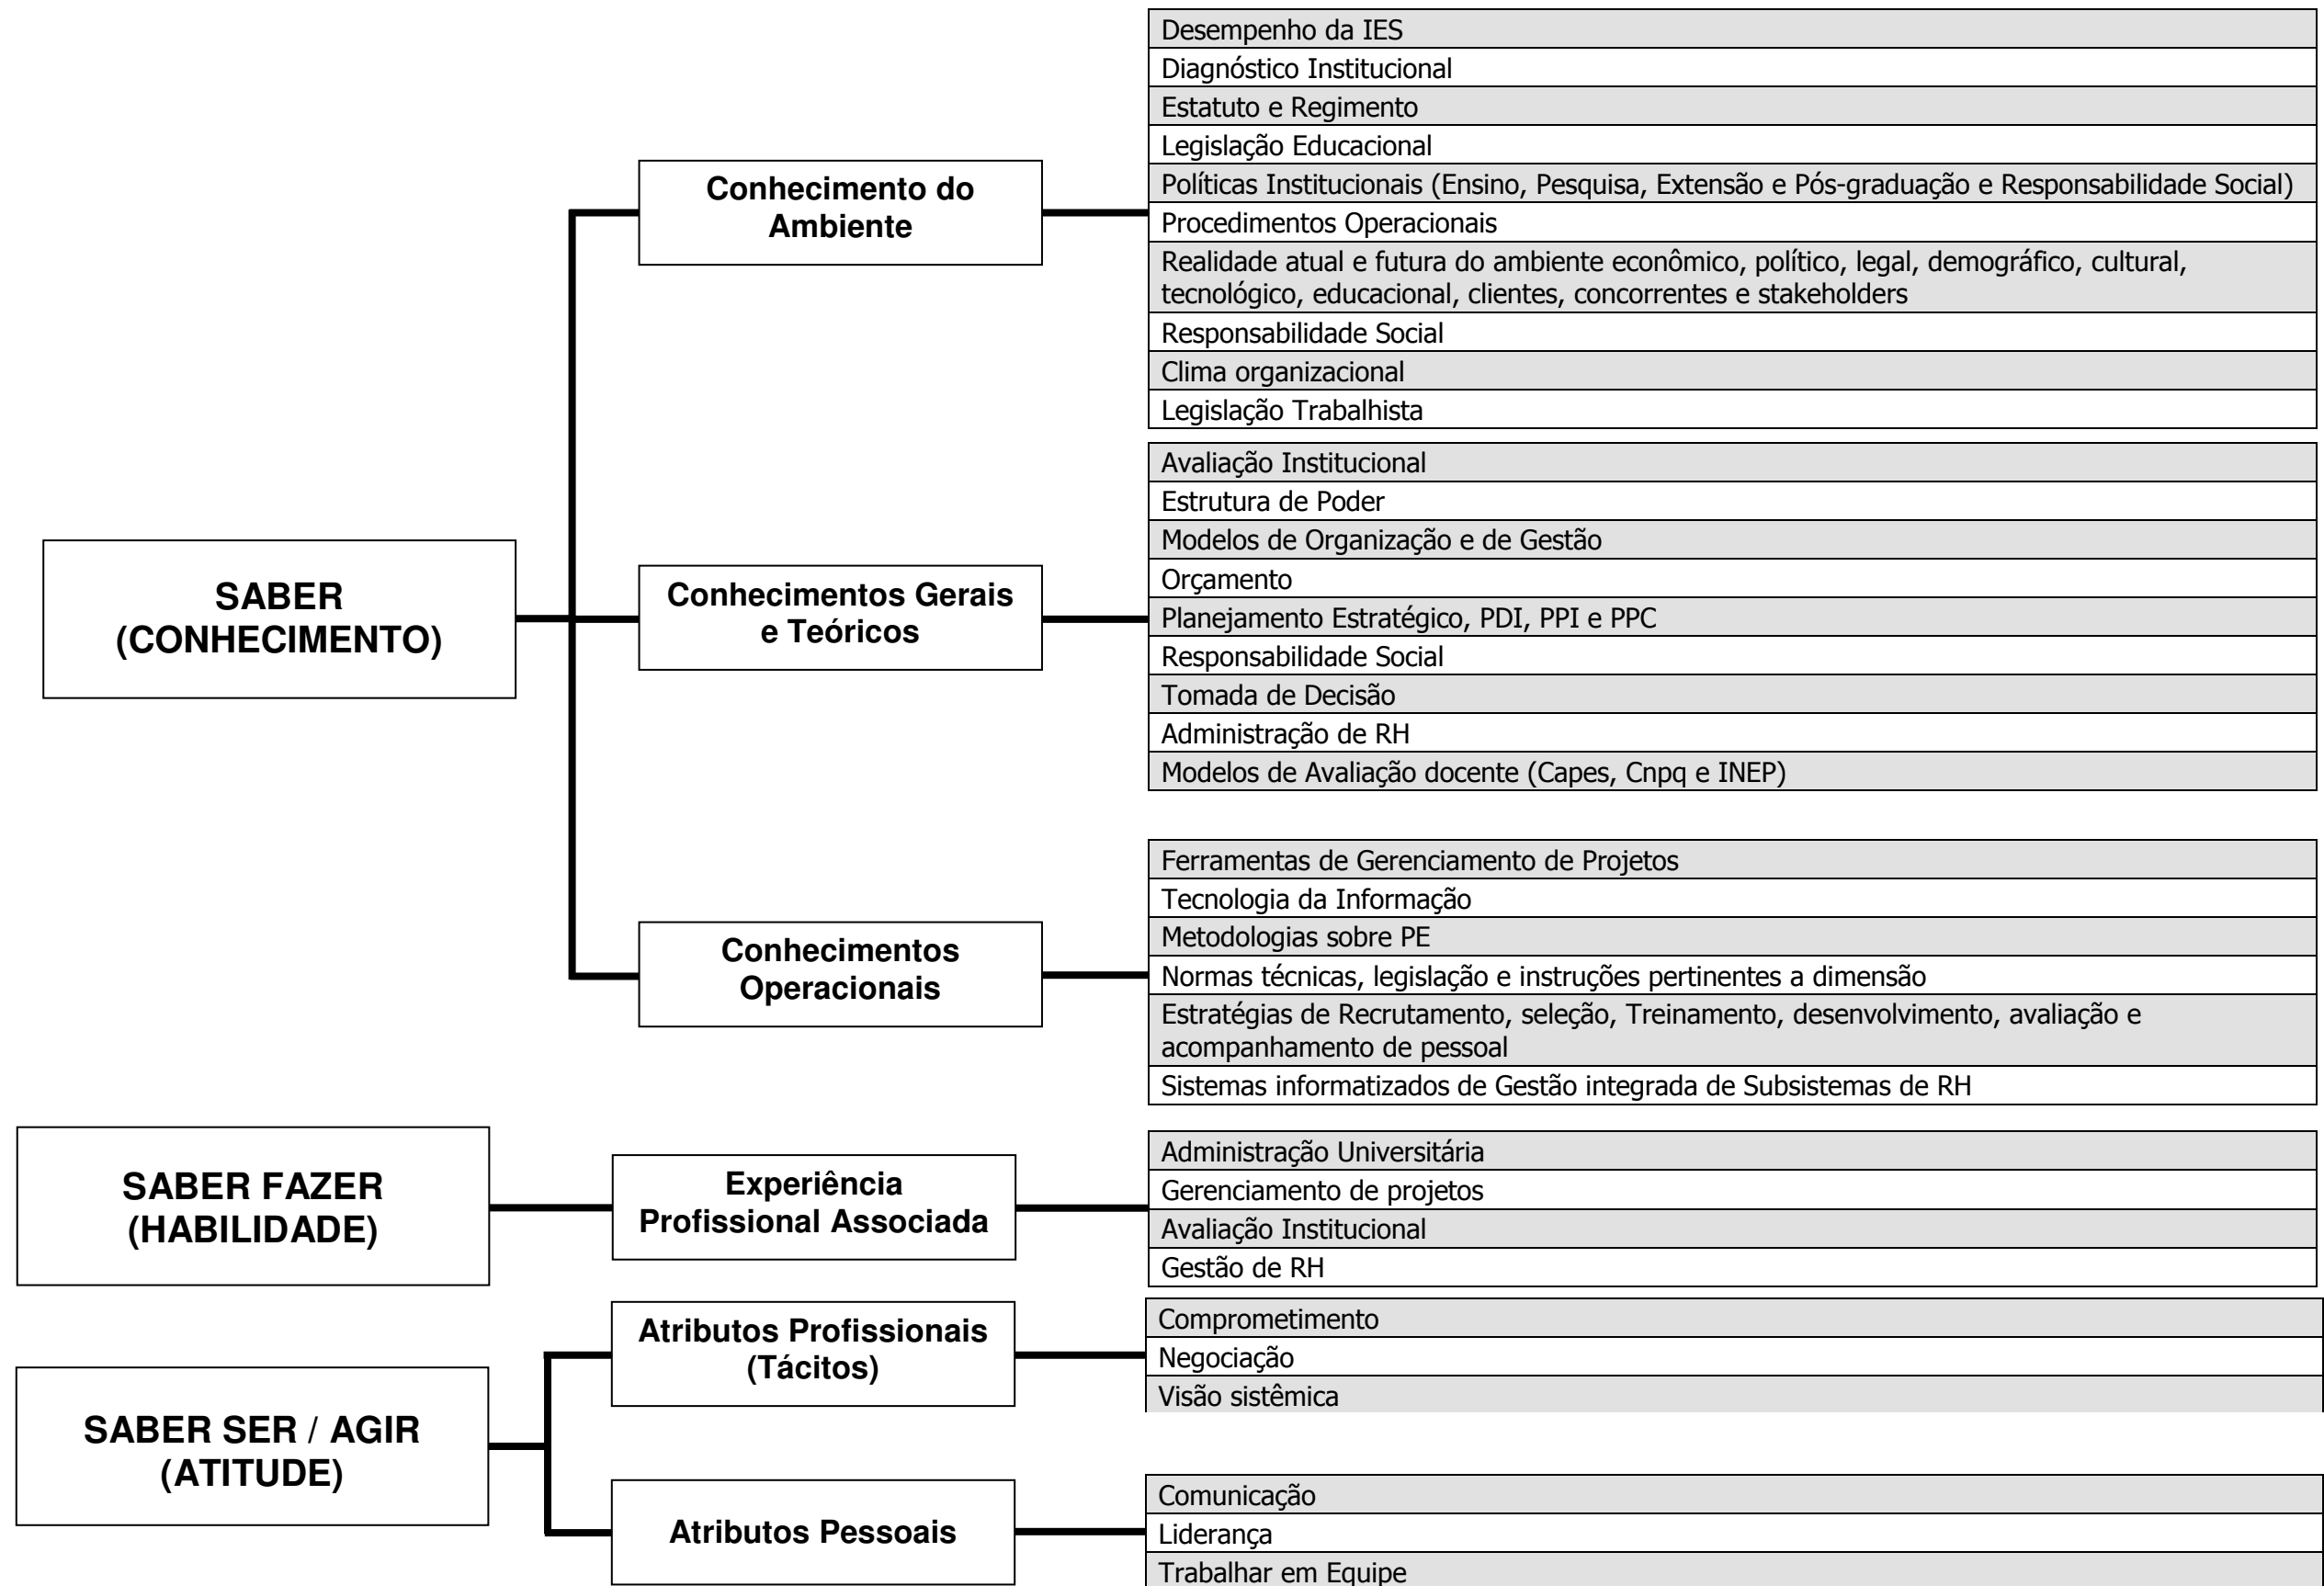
SABER (CONHECIMENTO)

Conhecimento do Ambiente

Desempenho da IES
Diagnóstico Institucional
Estatuto e Regimento
Legislação Educacional
Políticas Institucionais (Ensino, Pesquisa, Extensão e Pós-graduação e Responsabilidade Social)
Procedimentos Operacionais
Realidade atual e futura do ambiente econômico, político, legal, demográfico, cultural, tecnológico, educacional, clientes, concorrentes e stakeholders
Responsabilidade Social
Clima organizacional
Legislação Trabalhista

Conhecimentos Gerais e Teóricos

Avaliação Institucional
Estrutura de Poder
Modelos de Organização e de Gestão
Orçamento
Planejamento Estratégico, PDI, PPI e PPC
Responsabilidade Social
Tomada de Decisão
Administração de RH
Modelos de Avaliação docente (Capes, Cnpq e INEP)

Conhecimentos Operacionais

Ferramentas de Gerenciamento de Projetos
Tecnologia da Informação
Metodologias sobre PE
Normas técnicas, legislação e instruções pertinentes a dimensão
Estratégias de Recrutamento, seleção, Treinamento, desenvolvimento, avaliação e acompanhamento de pessoal
Sistemas informatizados de Gestão integrada de Subsistemas de RH

SABER FAZER (HABILIDADE)

Experiência Profissional Associada

Administração Universitária
Gerenciamento de projetos
Avaliação Institucional
Gestão de RH

SABER SER / AGIR (ATITUDE)

Atributos Profissionais (Tácitos)

Comprometimento
Negociação
Visão sistêmica

Atributos Pessoais

Comunicação
Liderança
Trabalhar em Equipe